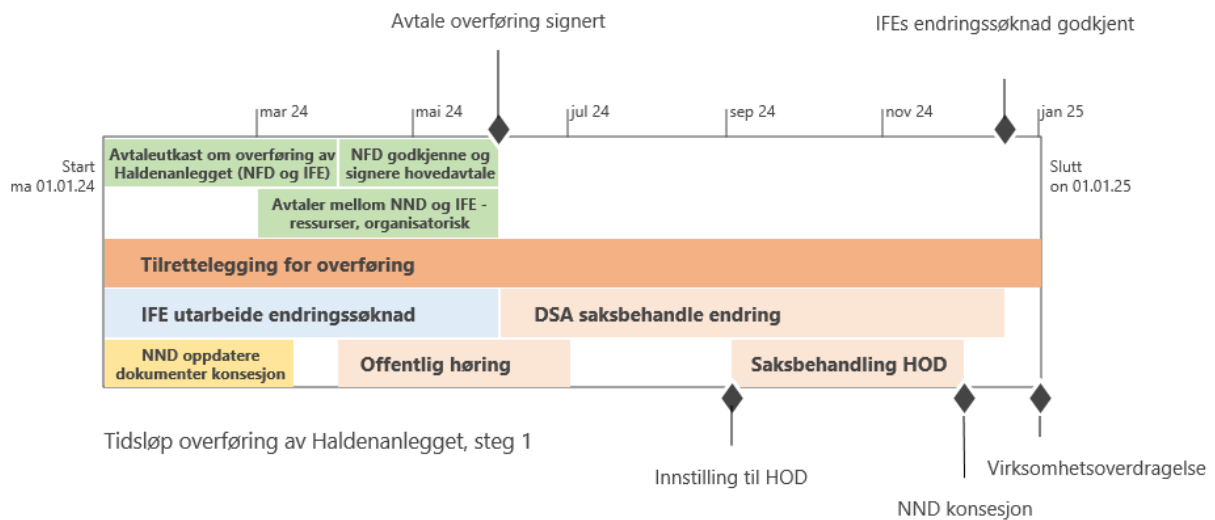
Avtale overføring signert

IFEs endringssøknad godkjent

mar 24
mai 24
jul 24
sep 24
nov 24
jan 25

Start
ma 01.01.24

Avtaleutkast om overføring av Haldenanlegget (NFD og IFE)

NFD godkjenne og signere hovedavtale

Slutt
on 01.01.25

Avtaler mellom NND og IFE - ressurser, organisatorisk

Tilrettelegging for overføring

IFE utarbeide endringssøknad

DSA saksbehandle endring

NND oppdatere dokumenter konsesjon

Offentlig høring

Saksbehandling HOD

Tidsløp overføring av Haldenanlegget, steg 1

Innstilling til HOD

Virksomhetsoverdragelse

NND konsesjon